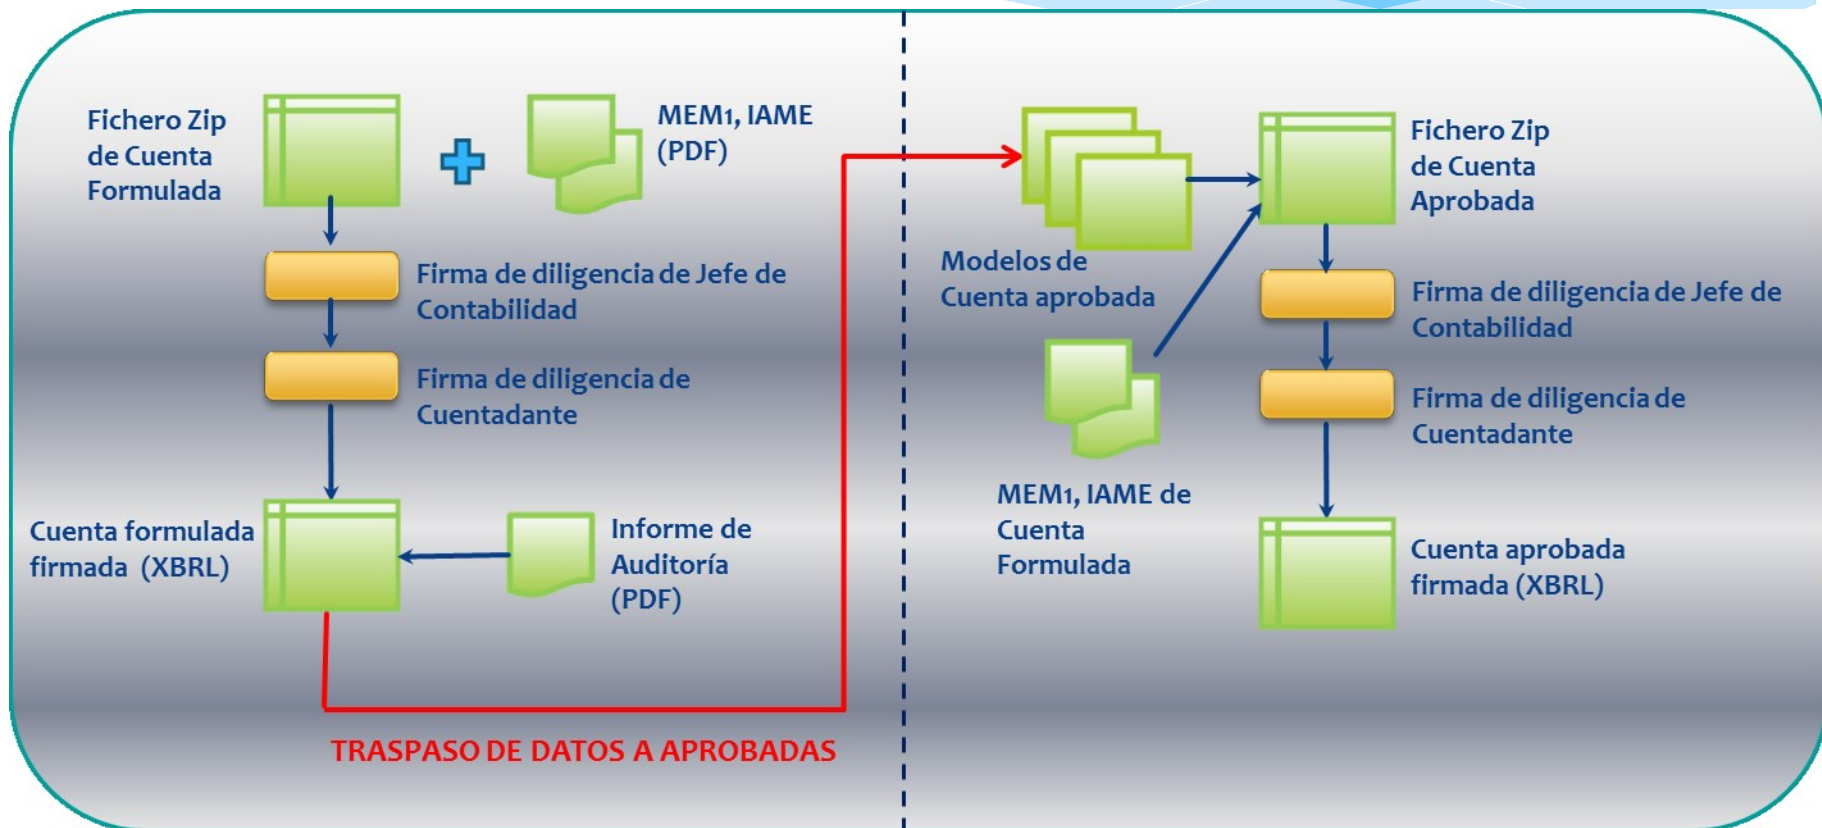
Fichero Zip de Cuenta Formulada

MEM1, IAME (PDF)

Firma de diligencia de Jefe de Contabilidad

Firma de diligencia de Cuentadante

Cuenta formulada firmada (XBRL)

Informe de Auditoría (PDF)

TRASPASO DE DATOS A APROBADAS

Modelos de Cuenta aprobada

MEM1, IAME de Cuenta Formulada

Fichero Zip de Cuenta Aprobada

Firma de diligencia de Jefe de Contabilidad

Firma de diligencia de Cuentadante

Cuenta aprobada firmada (XBRL)